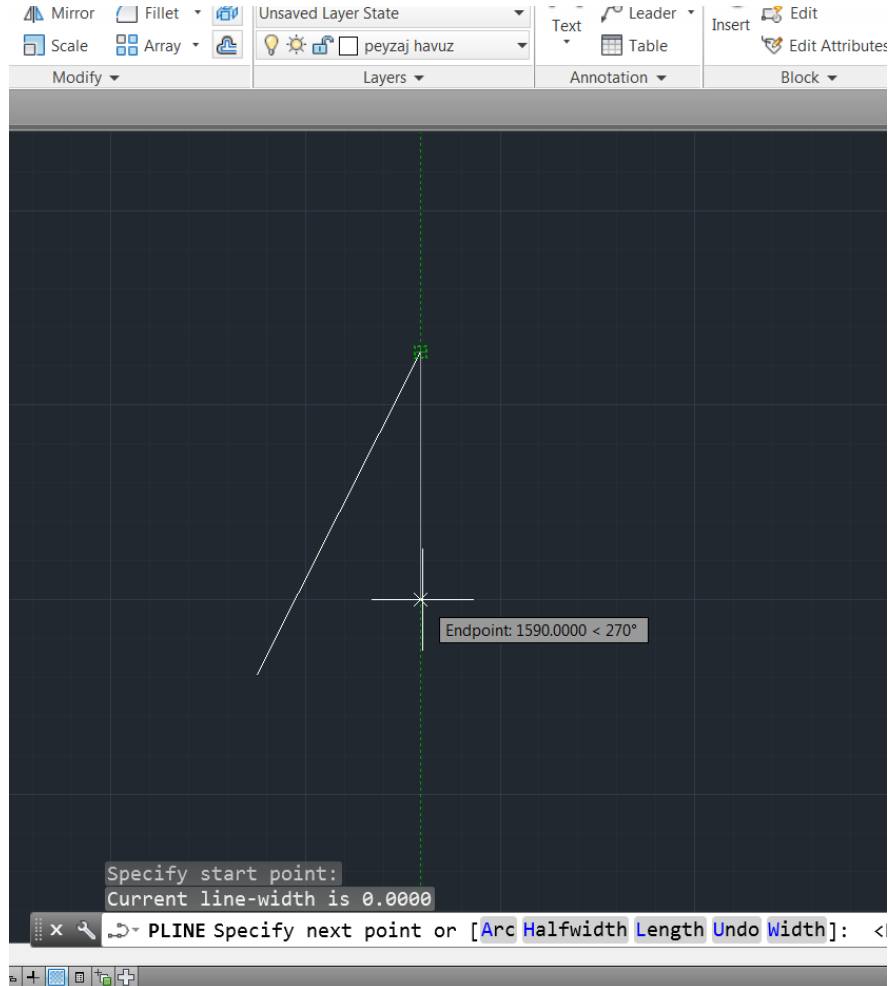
Mirror Fillet
Scale Array
Modify

Unsaved Layer State
peyzaj havuz
Layers

Text
Leader
Table
Annotation

Insert
Edit
Edit Attributes
Block

Endpoint: 1590.0000 < 270°

Specify start point:
Current line-width is 0.0000

PLINE Specify next point or [Arc Halfwidth Length Undo Width]: <